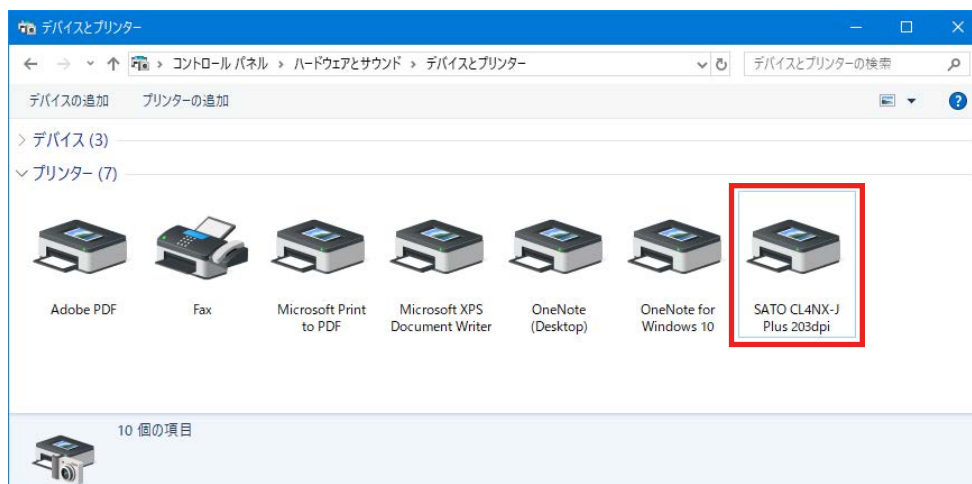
デバイスとプリンター

コントロール パネル › ハードウェアとサウンド › デバイスとプリンター

デバイスとプリンターの検索

デバイスの追加　プリンターの追加

› デバイス (3)

∨ プリンター (7)

Adobe PDF

Fax

Microsoft Print to PDF

Microsoft XPS Document Writer

OneNote (Desktop)

OneNote for Windows 10

SATO CL4NX-J Plus 203dpi

10 個の項目